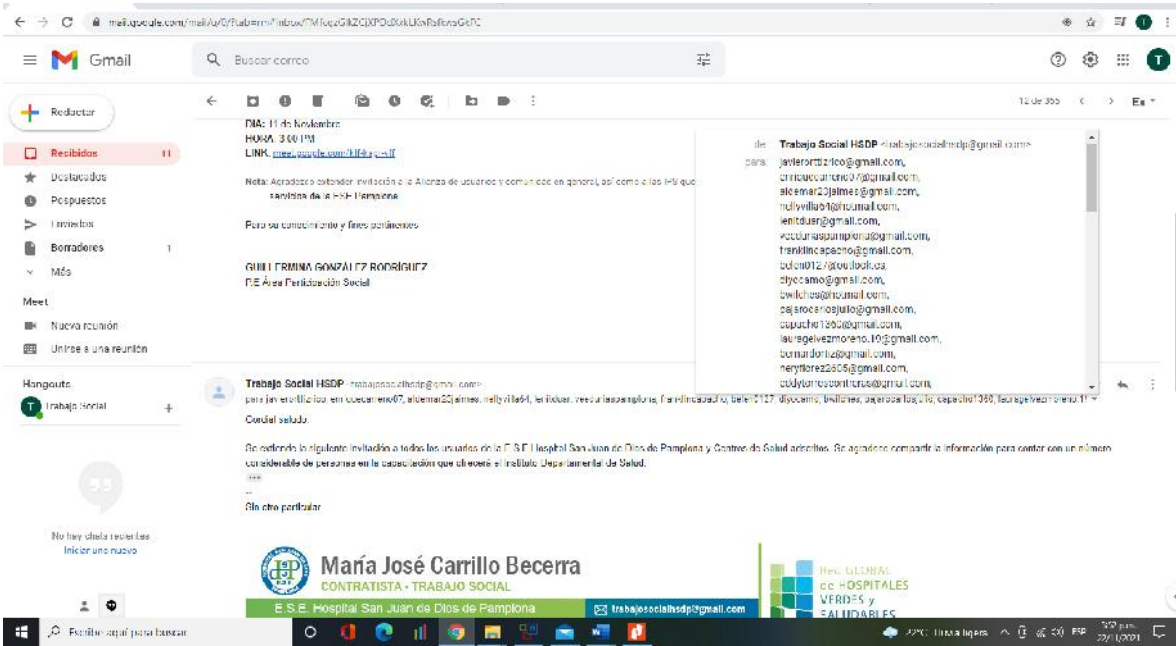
mail.google.com/mail/u/0/#inbox/FMfcgzGlkZCjXPDdXxkLKnRsftvsGkPC

Gmail

Buscar correo

12 de 355

Es

Redactar

Recibidos 11

Destacados

Pospuestos

Enviados

Borradores 1

Más

Meet

Nueva reunión

Unirse a una reunión

Hangouts

Trabajo Social

No hay chats recientes
Iniciar uno nuevo

DÍA: 11 de Noviembre
HORA: 3:00 PM
LINK: meet.google.com/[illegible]

Nota: Agradezco extender invitación a la Alianza de usuarios y comunidad en general, así como a las IPS que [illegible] servicios de la ESE Pampiona.

Para su conocimiento y fines pertinentes

GUILLERMINA GONZÁLEZ RODRÍGUEZ
P.E Área Participación Social

de: Trabajo Social HSDP <trabajosocialhsdp@gmail.com>
para: javierortiz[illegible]@gmail.com,
enriquecamero07@gmail.com,
aldemar23jaimes@gmail.com,
nellyvilla64@hotmail.com,
lenitduar@gmail.com,
veeduriaspamplona@gmail.com,
franklincapacho@gmail.com,
belen0127@outlook.es,
diyocamo@gmail.com,
bwilches@hotmail.com,
pajarocarlosjulio@gmail.com,
capacho1360@gmail.com,
lauragelvezmoreno.10@gmail.com,
bernardortiz@gmail.com,
neryflorez2605@gmail.com,
eddytorrescontreras@gmail.com,

Trabajo Social HSDP <trabajosocialhsdp@gmail.com>
para javierortiz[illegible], enriquecamero07, aldemar23jaimes, nellyvilla64, lenitduar, veeduriaspamplona, franklincapacho, belen0127, diyocamo, bwilches, pajarocarlosjulio, capacho1360, lauragelvezmoreno.10

Cordial saludo.

Se extiende la siguiente invitación a todos los usuarios de la E.S.E Hospital San Juan de Dios de Pamplona y Centros de Salud adscritos. Se agradece compartir la información para contar con un número considerable de personas en la capacitación que ofrecerá el Instituto Departamental de Salud.

...

Sin otro particular

María José Carrillo Becerra
CONTRATISTA - TRABAJO SOCIAL
E.S.E. Hospital San Juan de Dios de Pamplona
trabajosocialhsdp@gmail.com

Red GLOBAL de HOSPITALES VERDES y SALUDABLES

Escribe aquí para buscar

22°C Lluvia ligera ESP 22/11/2021